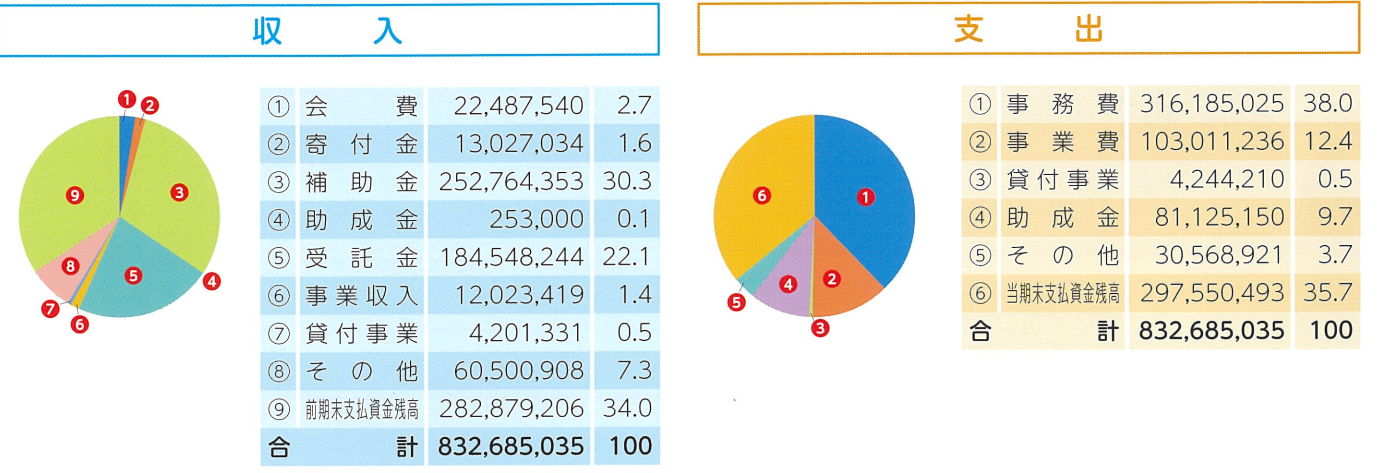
収入

1 2 9 3 8 5 4 7 6

| ① | 会費 | 22,487,540 | 2.7 |
|---|---|---|---|
| ② | 寄付金 | 13,027,034 | 1.6 |
| ③ | 補助金 | 252,764,353 | 30.3 |
| ④ | 助成金 | 253,000 | 0.1 |
| ⑤ | 受託金 | 184,548,244 | 22.1 |
| ⑥ | 事業収入 | 12,023,419 | 1.4 |
| ⑦ | 貸付事業 | 4,201,331 | 0.5 |
| ⑧ | その他 | 60,500,908 | 7.3 |
| ⑨ | 前期末支払資金残高 | 282,879,206 | 34.0 |
| 合計 | | 832,685,035 | 100 |

支出

6 1 2 4 5 3

| ① | 事務費 | 316,185,025 | 38.0 |
|---|---|---|---|
| ② | 事業費 | 103,011,236 | 12.4 |
| ③ | 貸付事業 | 4,244,210 | 0.5 |
| ④ | 助成金 | 81,125,150 | 9.7 |
| ⑤ | その他 | 30,568,921 | 3.7 |
| ⑥ | 当期末支払資金残高 | 297,550,493 | 35.7 |
| 合計 | | 832,685,035 | 100 |